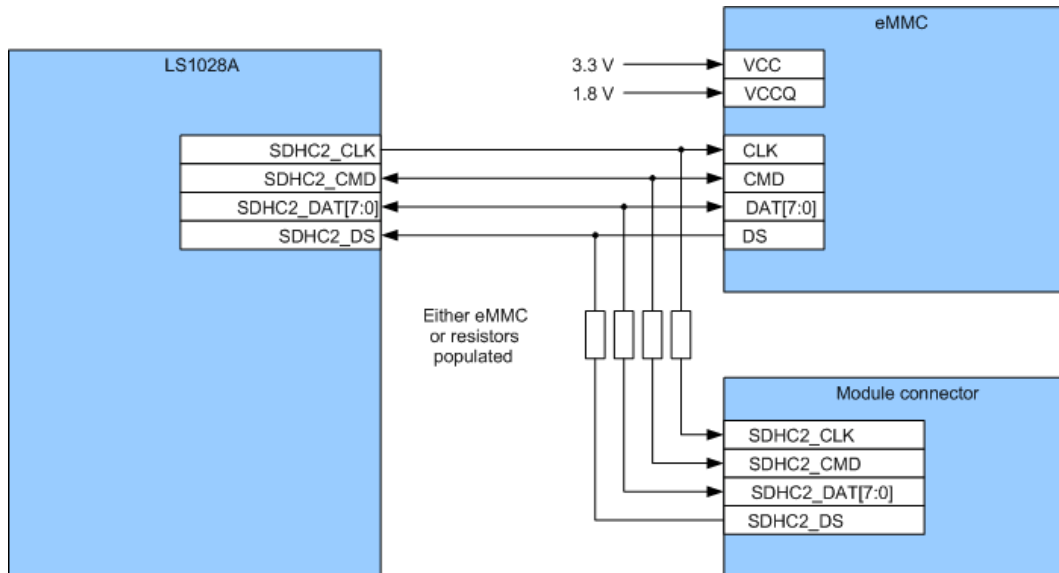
eMMC

LS1028A

3.3 V
1.8 V

VCC
VCCQ

SDHC2_CLK
SDHC2_CMD
SDHC2_DAT[7:0]
SDHC2_DS

CLK
CMD
DAT[7:0]
DS

Either eMMC or resistors populated

Module connector

SDHC2_CLK
SDHC2_CMD
SDHC2_DAT[7:0]
SDHC2_DS